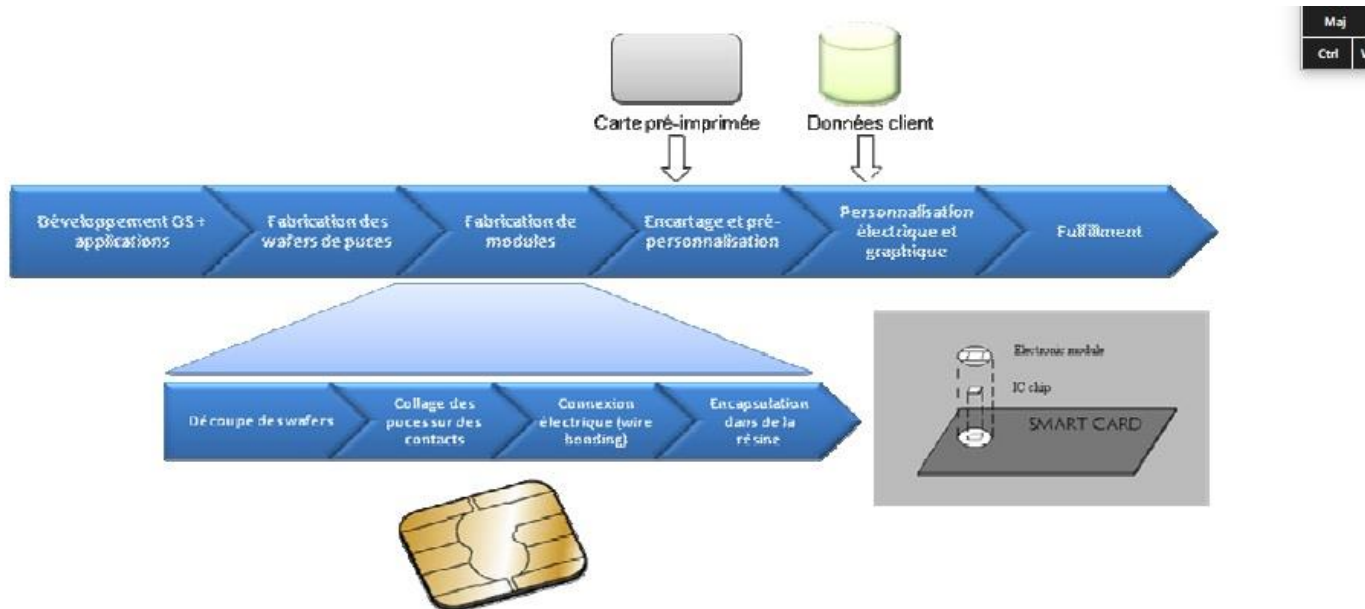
Maj

Ctrl V

Carte pré-imprimée

Données client

Développement OS + applications

Fabrication des wafers de puces

Fabrication de modules

Encartage et pré-personnalisation

Personnalisation électrique et graphique

Fulfilment

Découpe de wafers

Collage des puces sur des contacts

Connexion électrique (wire bonding)

Encapsulation dans de la résine

Electronic module

IC chip

SMART CARD